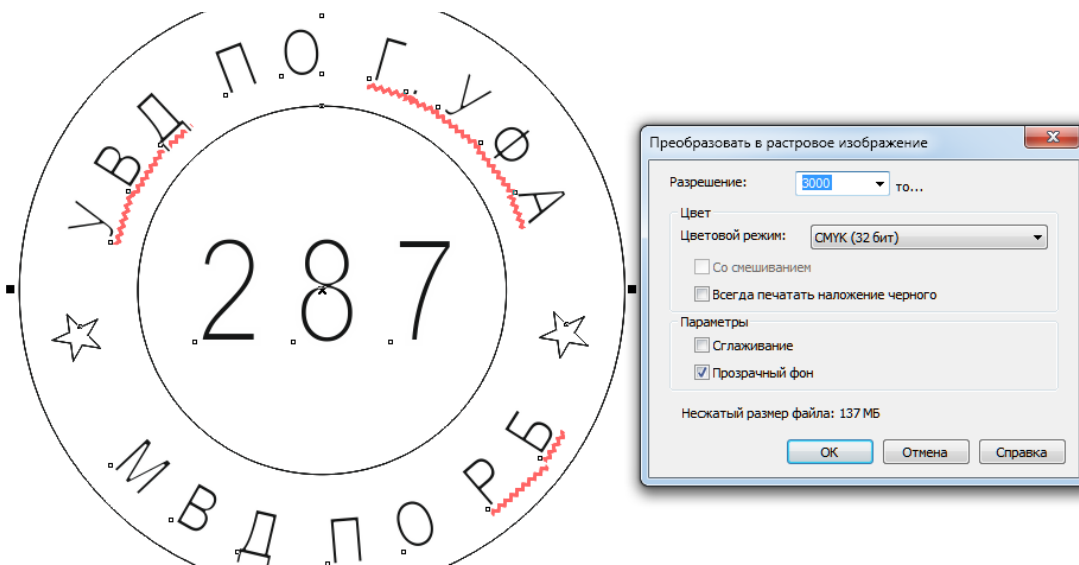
УВД ПО Г УФА

287

МВД ПО РБ

Преобразовать в растровое изображение

Разрешение: 3000 то...

Цвет

Цветовой режим: CMYK (32 бит)

Со смешиванием

Всегда печатать наложение черного

Параметры

Сглаживание

Прозрачный фон

Несжатый размер файла: 137 МБ

ОК Отмена Справка